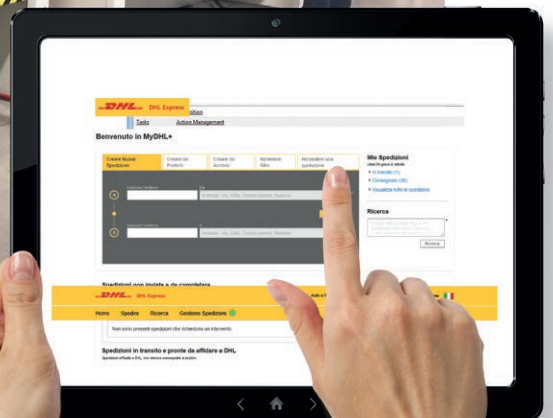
DHL DHL Express
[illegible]ation
Tasks Action Management
Benvenuto in MyDHL+
Creare Nuova Spedizione
Creare da Preferiti
Creare da Archivio
Richiedere Ritiro
Richiedere una quotazione
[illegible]
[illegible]
Mie Spedizioni
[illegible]
In transito (1)
Consegnate (36)
Visualizza tutte le spedizioni
Ricerca
Ricerca
Spedizioni non inviate e da completare
DHL DHL Express
Home Spedire Ricerca Gestione Spedizioni
Non sono presenti spedizioni che richiedono un intervento.
Spedizioni in transito e pronte da affidare a DHL
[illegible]